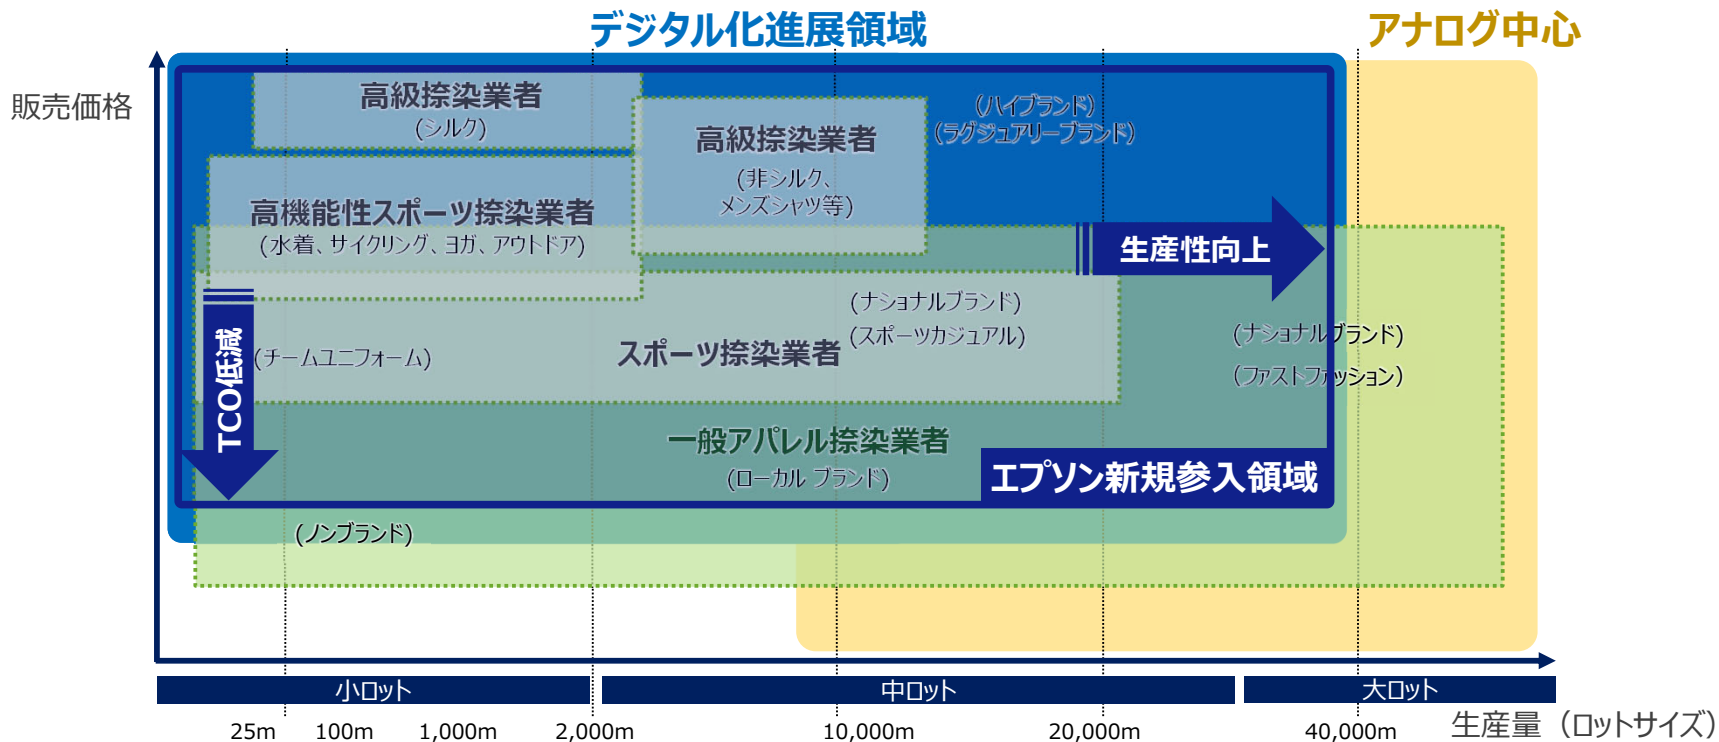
デジタル化進展領域

アナログ中心

販売価格

高級捺染業者
(シルク)

高級捺染業者
(非シルク、メンズシャツ等)

(ハイブランド)
(ラグジュアリーブランド)

高機能性スポーツ捺染業者
(水着、サイクリング、ヨガ、アウトドア)

生産性向上

(ナショナルブランド)
(スポーツカジュアル)

(ナショナルブランド)
(ファストファッション)

TCO低減

(チームユニフォーム)

スポーツ捺染業者

一般アパレル捺染業者
(ローカル ブランド)

エプソン新規参入領域

(ノンブランド)

小ロット

中ロット

大ロット

25m 100m 1,000m 2,000m 10,000m 20,000m 40,000m

生産量（ロットサイズ）